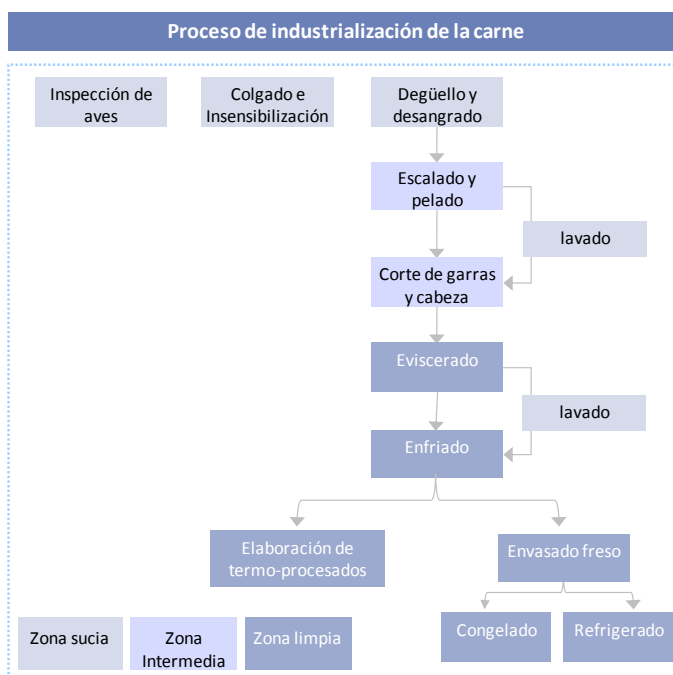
Proceso de industrialización de la carne

Inspección de aves

Colgado e Insensibilización

Degüello y desangrado

Escalado y pelado

lavado

Corte de garras y cabeza

Eviscerado

lavado

Enfriado

Elaboración de termo-procesados

Envasado freso

Congelado

Refrigerado

Zona sucia

Zona Intermedia

Zona limpia